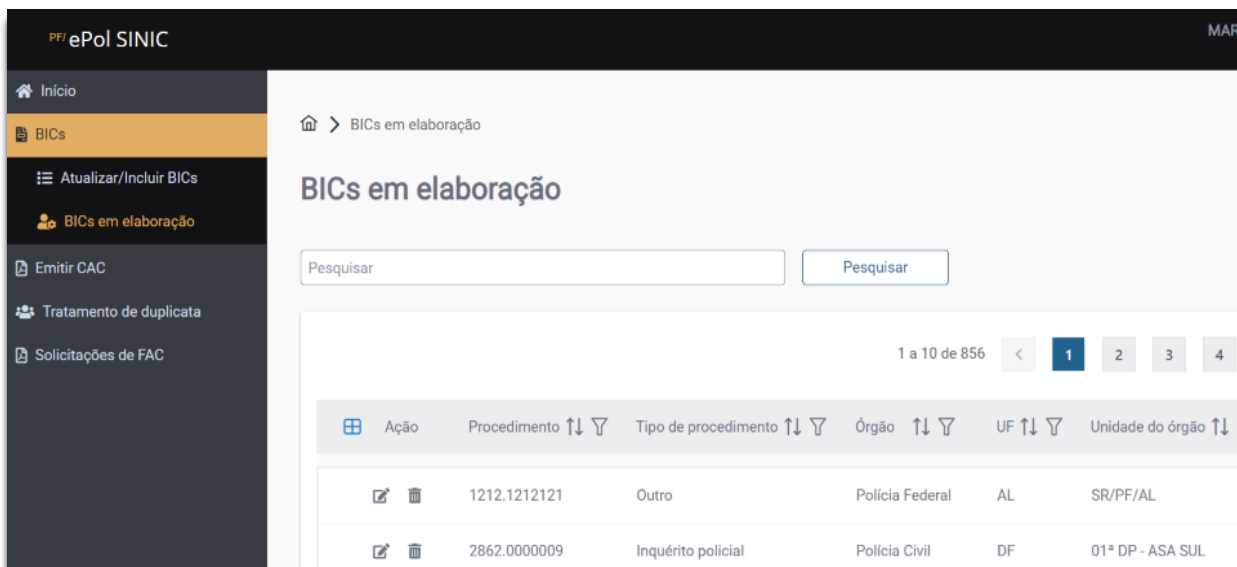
PF/ ePol SINIC

MAR

Início

BICs

Atualizar/Incluir BICs

BICs em elaboração

Emitir CAC

Tratamento de duplicata

Solicitações de FAC

BICs em elaboração

BICs em elaboração

Pesquisar

Pesquisar

1 a 10 de 856 < 1 2 3 4

| Ação | Procedimento | Tipo de procedimento | Órgão | UF | Unidade do órgão |
|---|---|---|---|---|---|
| | 1212.1212121 | Outro | Polícia Federal | AL | SR/PF/AL |
| | 2862.0000009 | Inquérito policial | Polícia Civil | DF | 01ª DP - ASA SUL |